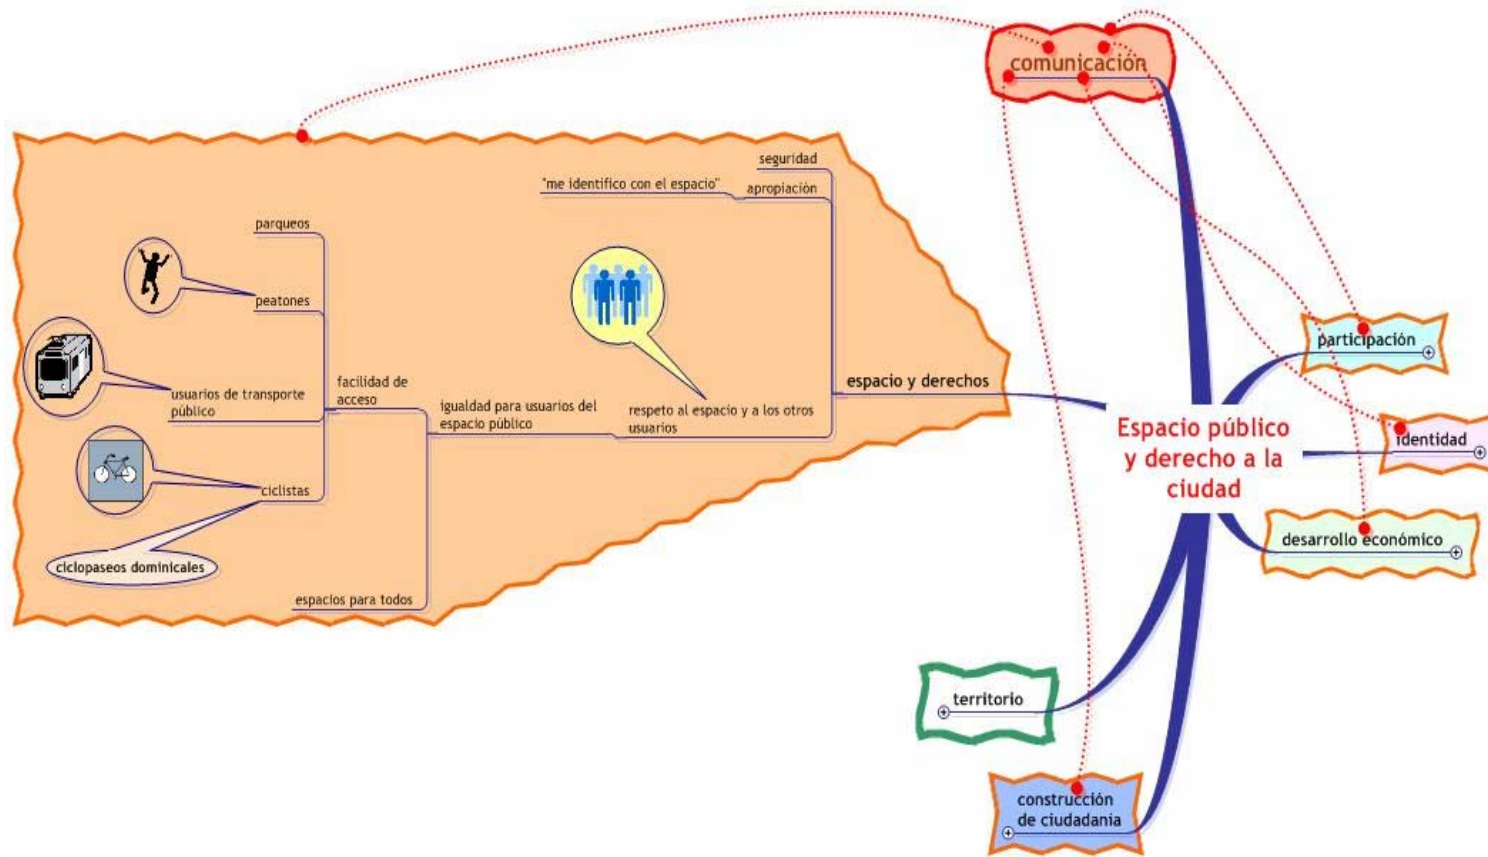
comunicación

seguridad

"me identifico con el espacio"

apropiación

parqueos

peatones

usuarios de transporte público

facilidad de acceso

igualdad para usuarios del espacio público

respeto al espacio y a los otros usuarios

espacio y derechos

ciclistas

ciclopaseos dominicales

espacios para todos

Espacio público y derecho a la ciudad

participación

identidad

desarrollo económico

territorio

construcción de ciudadania